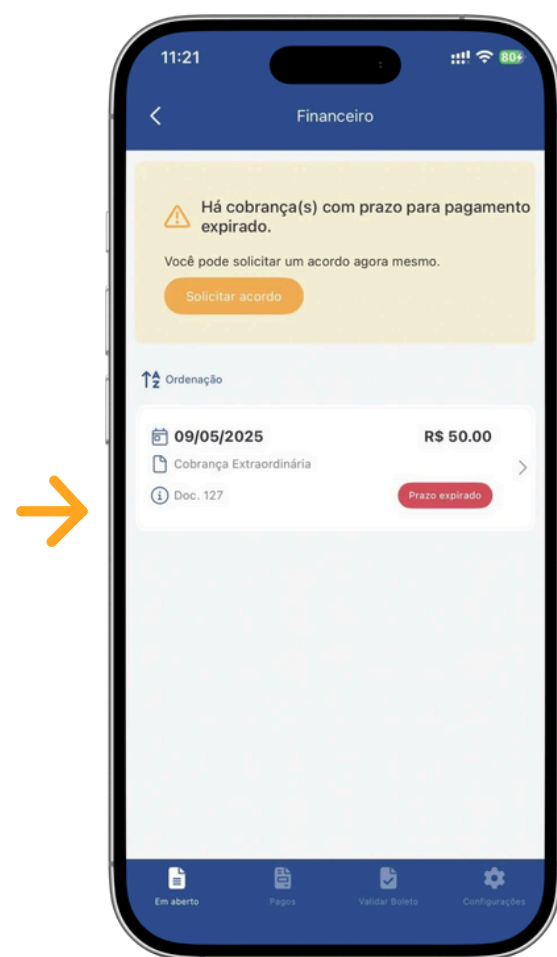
11:21

80

Financeiro

Há cobrança(s) com prazo para pagamento expirado.

Você pode solicitar um acordo agora mesmo.

Solicitar acordo

Ordenação

09/05/2025

R$ 50.00

Cobrança Extraordinária

Doc. 127

Prazo expirado

Em aberto

Pagos

Validar Boleto

Configurações